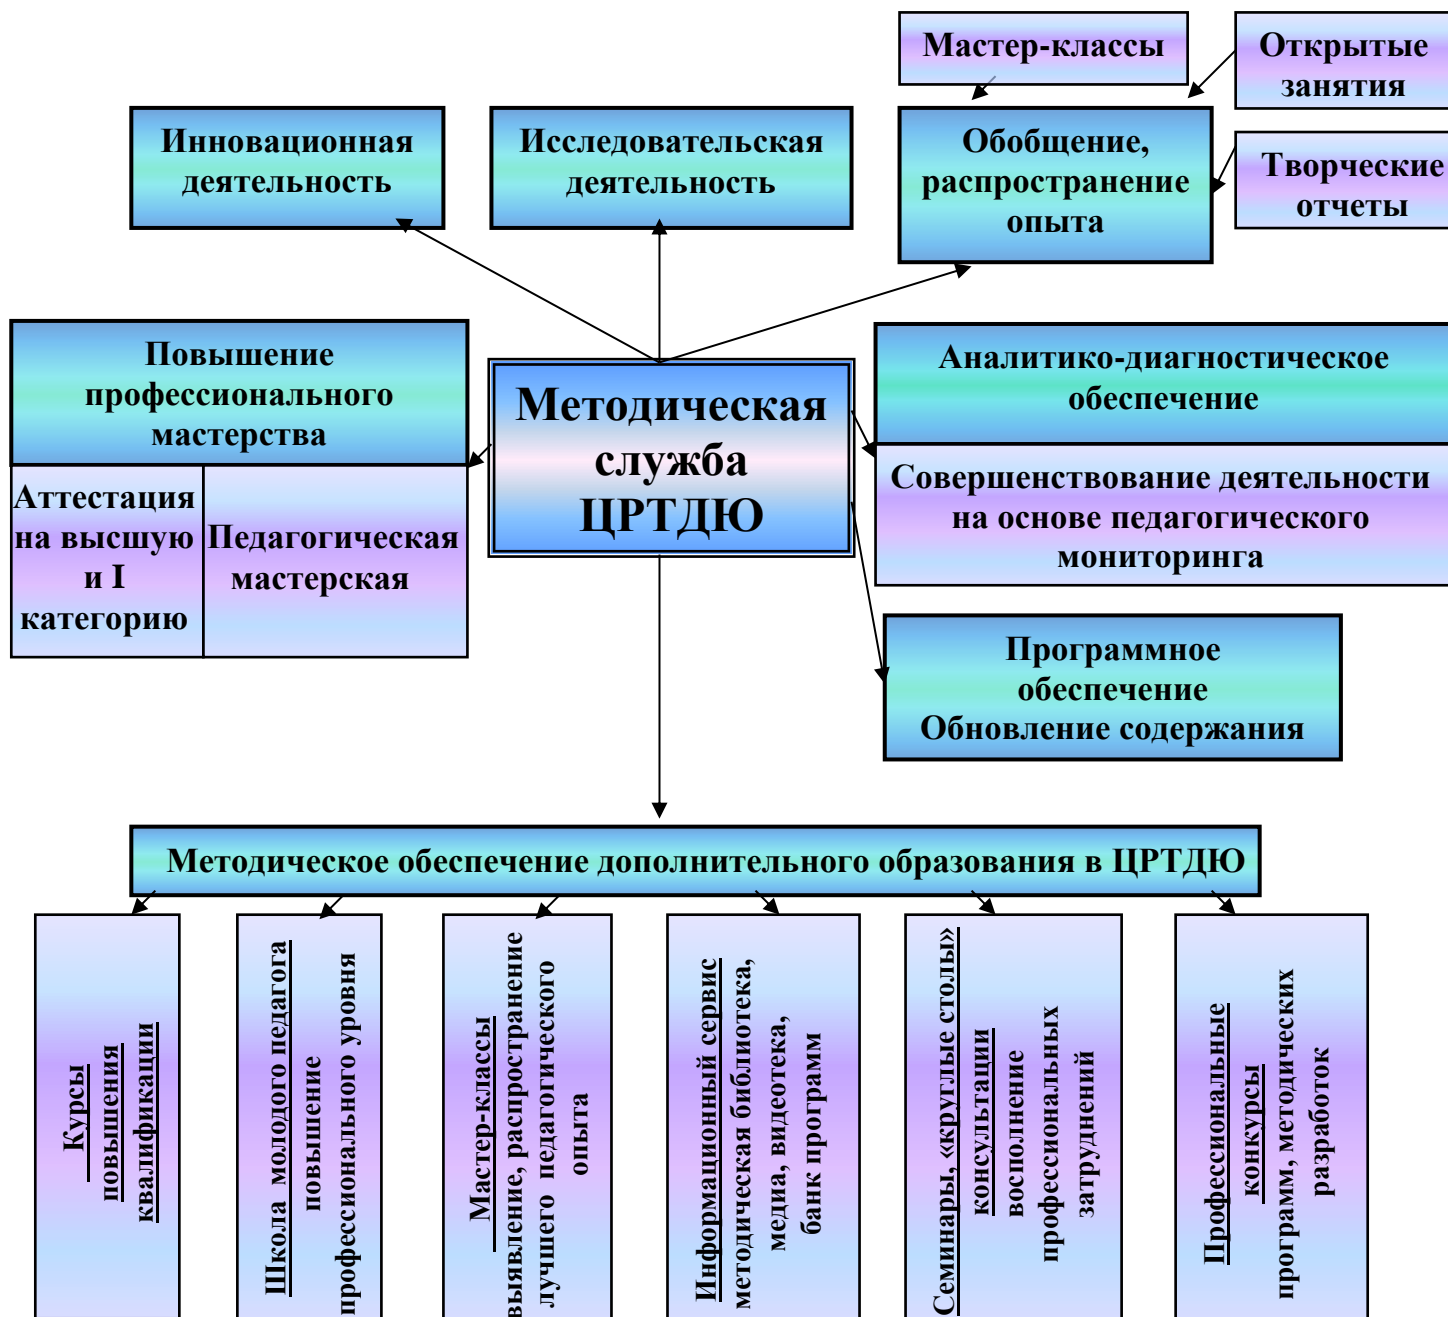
Мастер-классы

Открытые занятия

Инновационная деятельность

Исследовательская деятельность

Обобщение, распространение опыта

Творческие отчеты

Повышение профессионального мастерства

Аттестация на высшую и I категорию

Педагогическая мастерская

Методическая служба ЦРТДЮ

Аналитико-диагностическое обеспечение

Совершенствование деятельности на основе педагогического мониторинга

Программное обеспечение Обновление содержания

Методическое обеспечение дополнительного образования в ЦРТДЮ

Курсы повышения квалификации

Школа молодого педагога повышение профессионального уровня

Мастер-классы выявление, распространение лучшего педагогического опыта

Информационный сервис методическая библиотека, медиа, видеотека, банк программ

Семинары, «круглые столы» консультации восполнение профессиональных затруднений

Профессиональные конкурсы программ, методических разработок